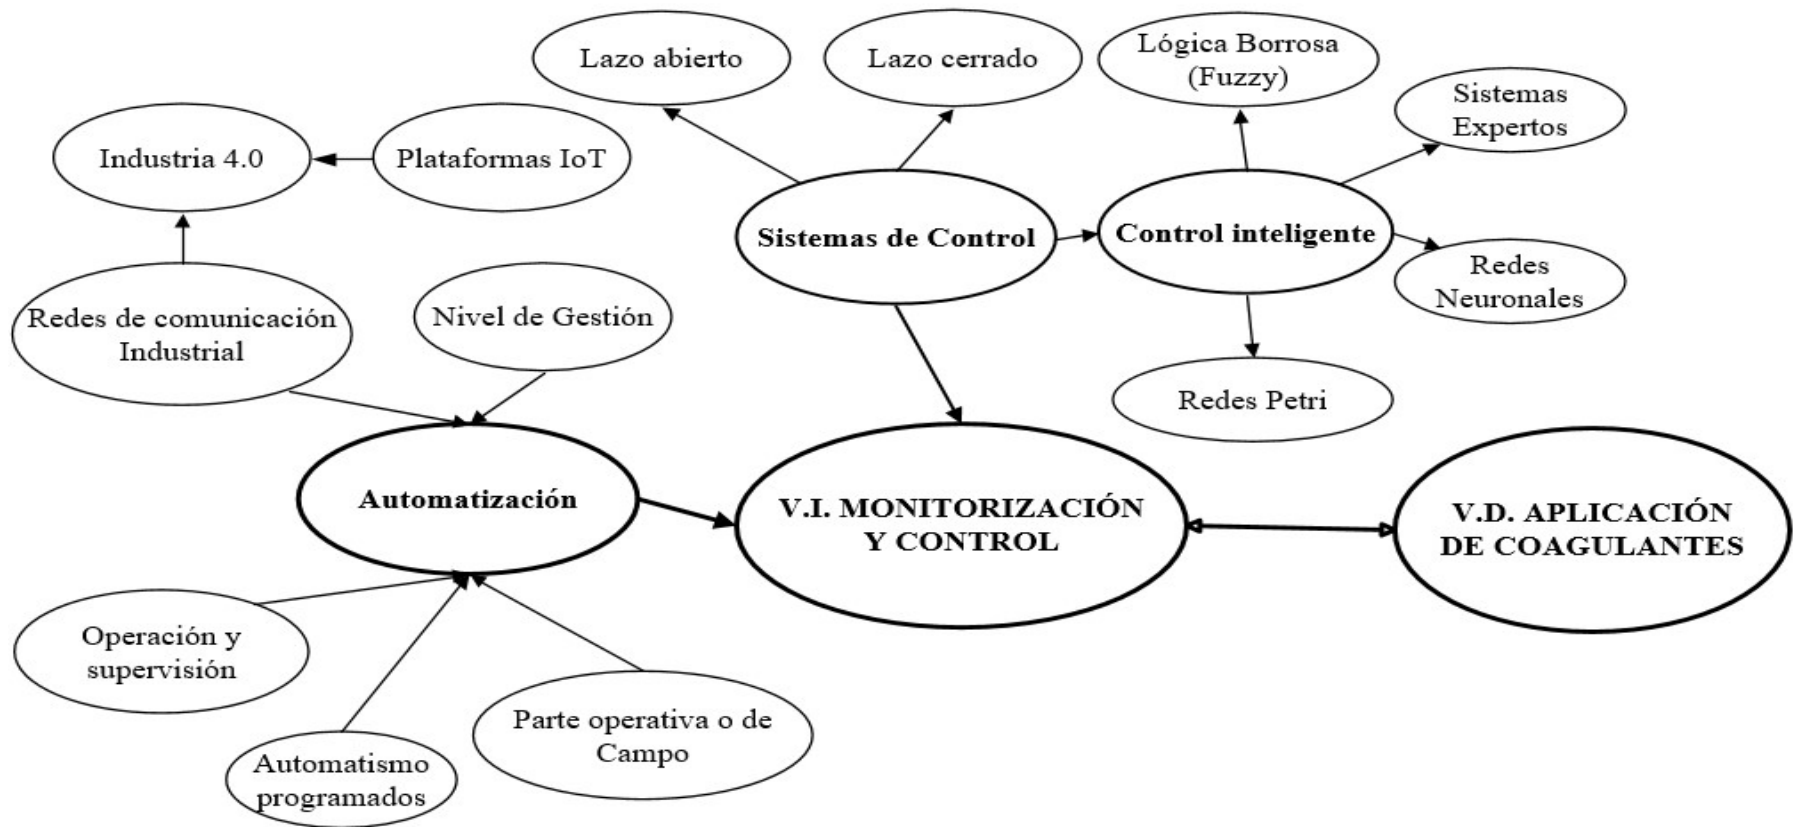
Lazo abierto

Lazo cerrado

Lógica Borrosa (Fuzzy)

Sistemas Expertos

Industria 4.0

Plataformas IoT

Sistemas de Control

Control inteligente

Redes Neuronales

Redes de comunicación Industrial

Nivel de Gestión

Redes Petri

Automatización

V.I. MONITORIZACIÓN Y CONTROL

V.D. APLICACIÓN DE COAGULANTES

Operación y supervisión

Parte operativa o de Campo

Automatismo programados